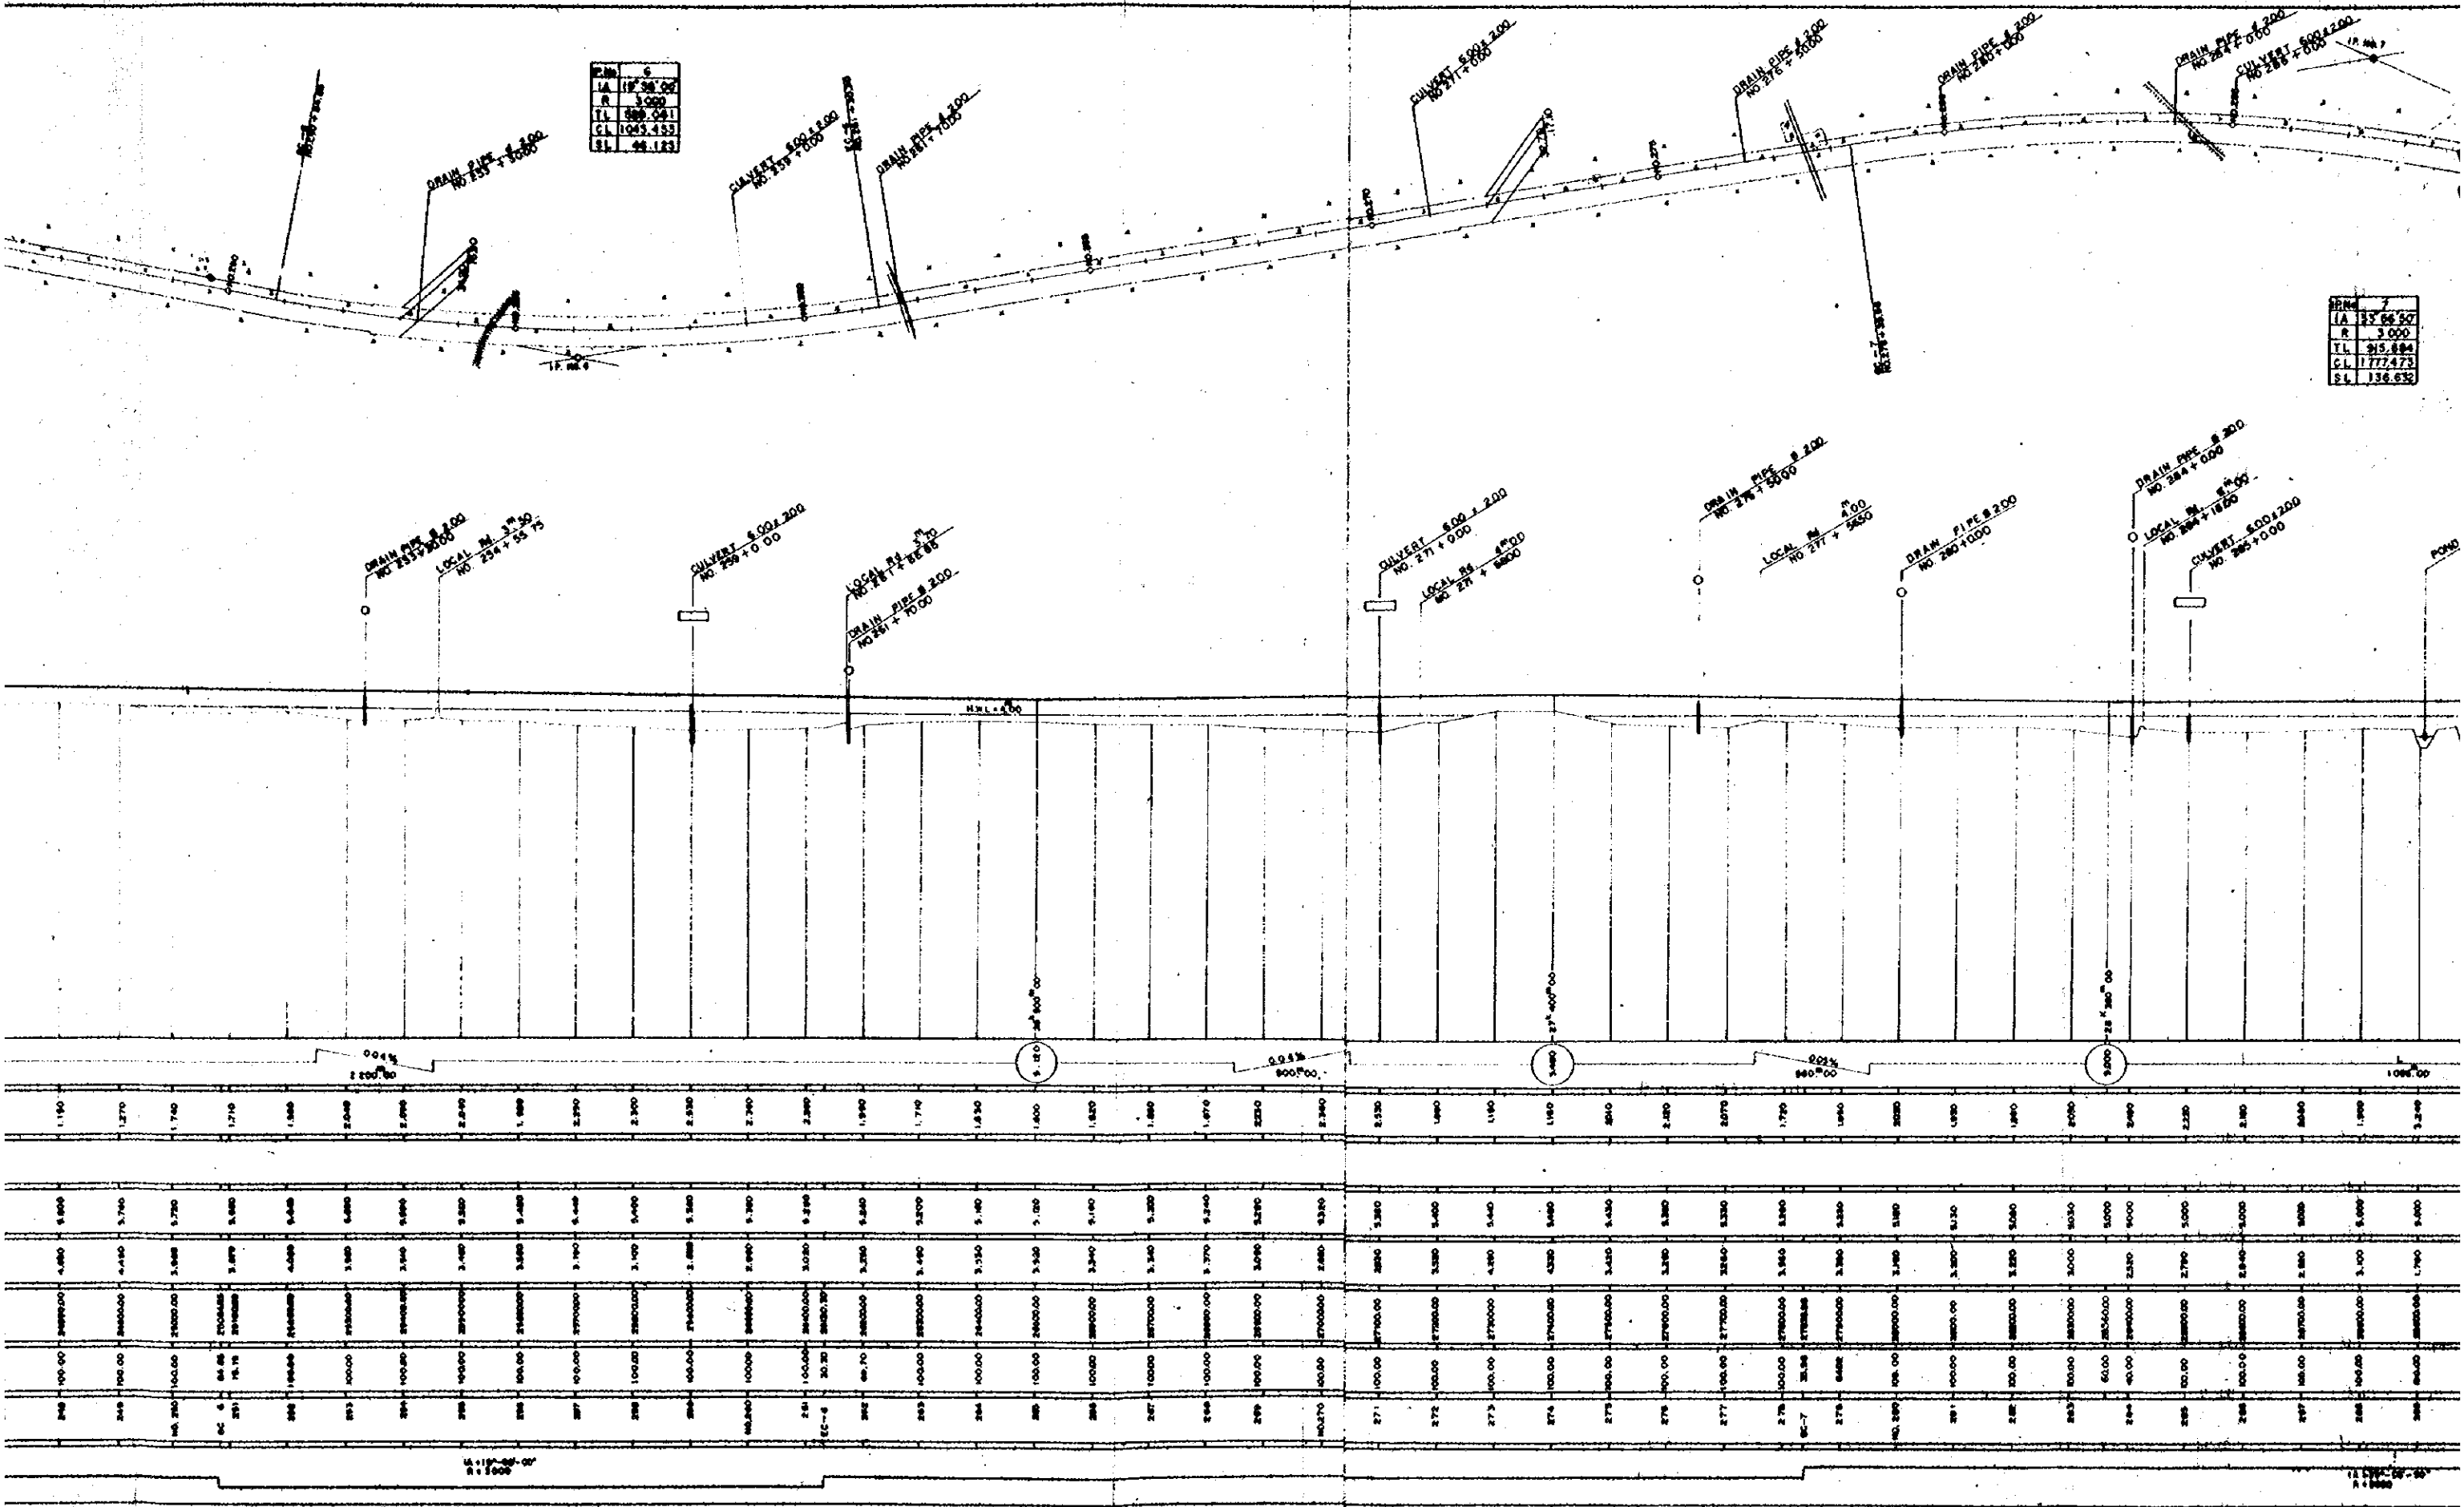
| I.P.No | 6 |
|---|---|
| IA | 19°38'00" |
| R | 3000 |
| TL | 586.041 |
| CL | 1045.453 |
| SL | 46.123 |

| I.P.No | 7 |
|---|---|
| IA | 33°56'50" |
| R | 3000 |
| TL | 915.884 |
| CL | 1777.473 |
| SL | 136.632 |

DRAIN PIPE ϕ 200 NO 253 + 30.00

CULVERT 6.00 x 2.00 NO 259 + 0.00

DRAIN PIPE ϕ 200 NO 261 + 70.00

CULVERT 6.00 x 2.00 NO 271 + 0.00

DRAIN PIPE ϕ 200 NO 276 + 50.00

DRAIN PIPE ϕ 200 NO 280 + 0.00

DRAIN PIPE ϕ 200 NO 284 + 0.00

CULVERT 6.00 x 2.00 NO 285 + 0.00

I.P. No 6

I.P. No 7

EC-7 NO 278 + 35.36

DRAIN PIPE ϕ 200 NO 253 + 30.00

LOCAL BM 3.50 NO 254 + 55.75

CULVERT 6.00 x 2.00 NO 259 + 0.00

LOCAL BM 3.70 NO 261 + 66.65

DRAIN PIPE ϕ 200 NO 261 + 70.00

CULVERT 6.00 x 2.00 NO 271 + 0.00

LOCAL BM 4.00 NO 271 + 68.00

DRAIN PIPE ϕ 200 NO 276 + 50.00

LOCAL BM 4.00 NO 277 + 56.50

DRAIN PIPE ϕ 200 NO 280 + 0.00

DRAIN PIPE ϕ 200 NO 284 + 0.00

LOCAL BM 4.00 NO 284 + 18.00

CULVERT 6.00 x 2.00 NO 285 + 0.00

POND

H.W.L. + 4.00

0.04% 2200.00

0.05% 800.00

0.02% 960.00

1080.00

IA = 19°-38'-00" R = 3000

IA = 33°-56'-50" R = 3000